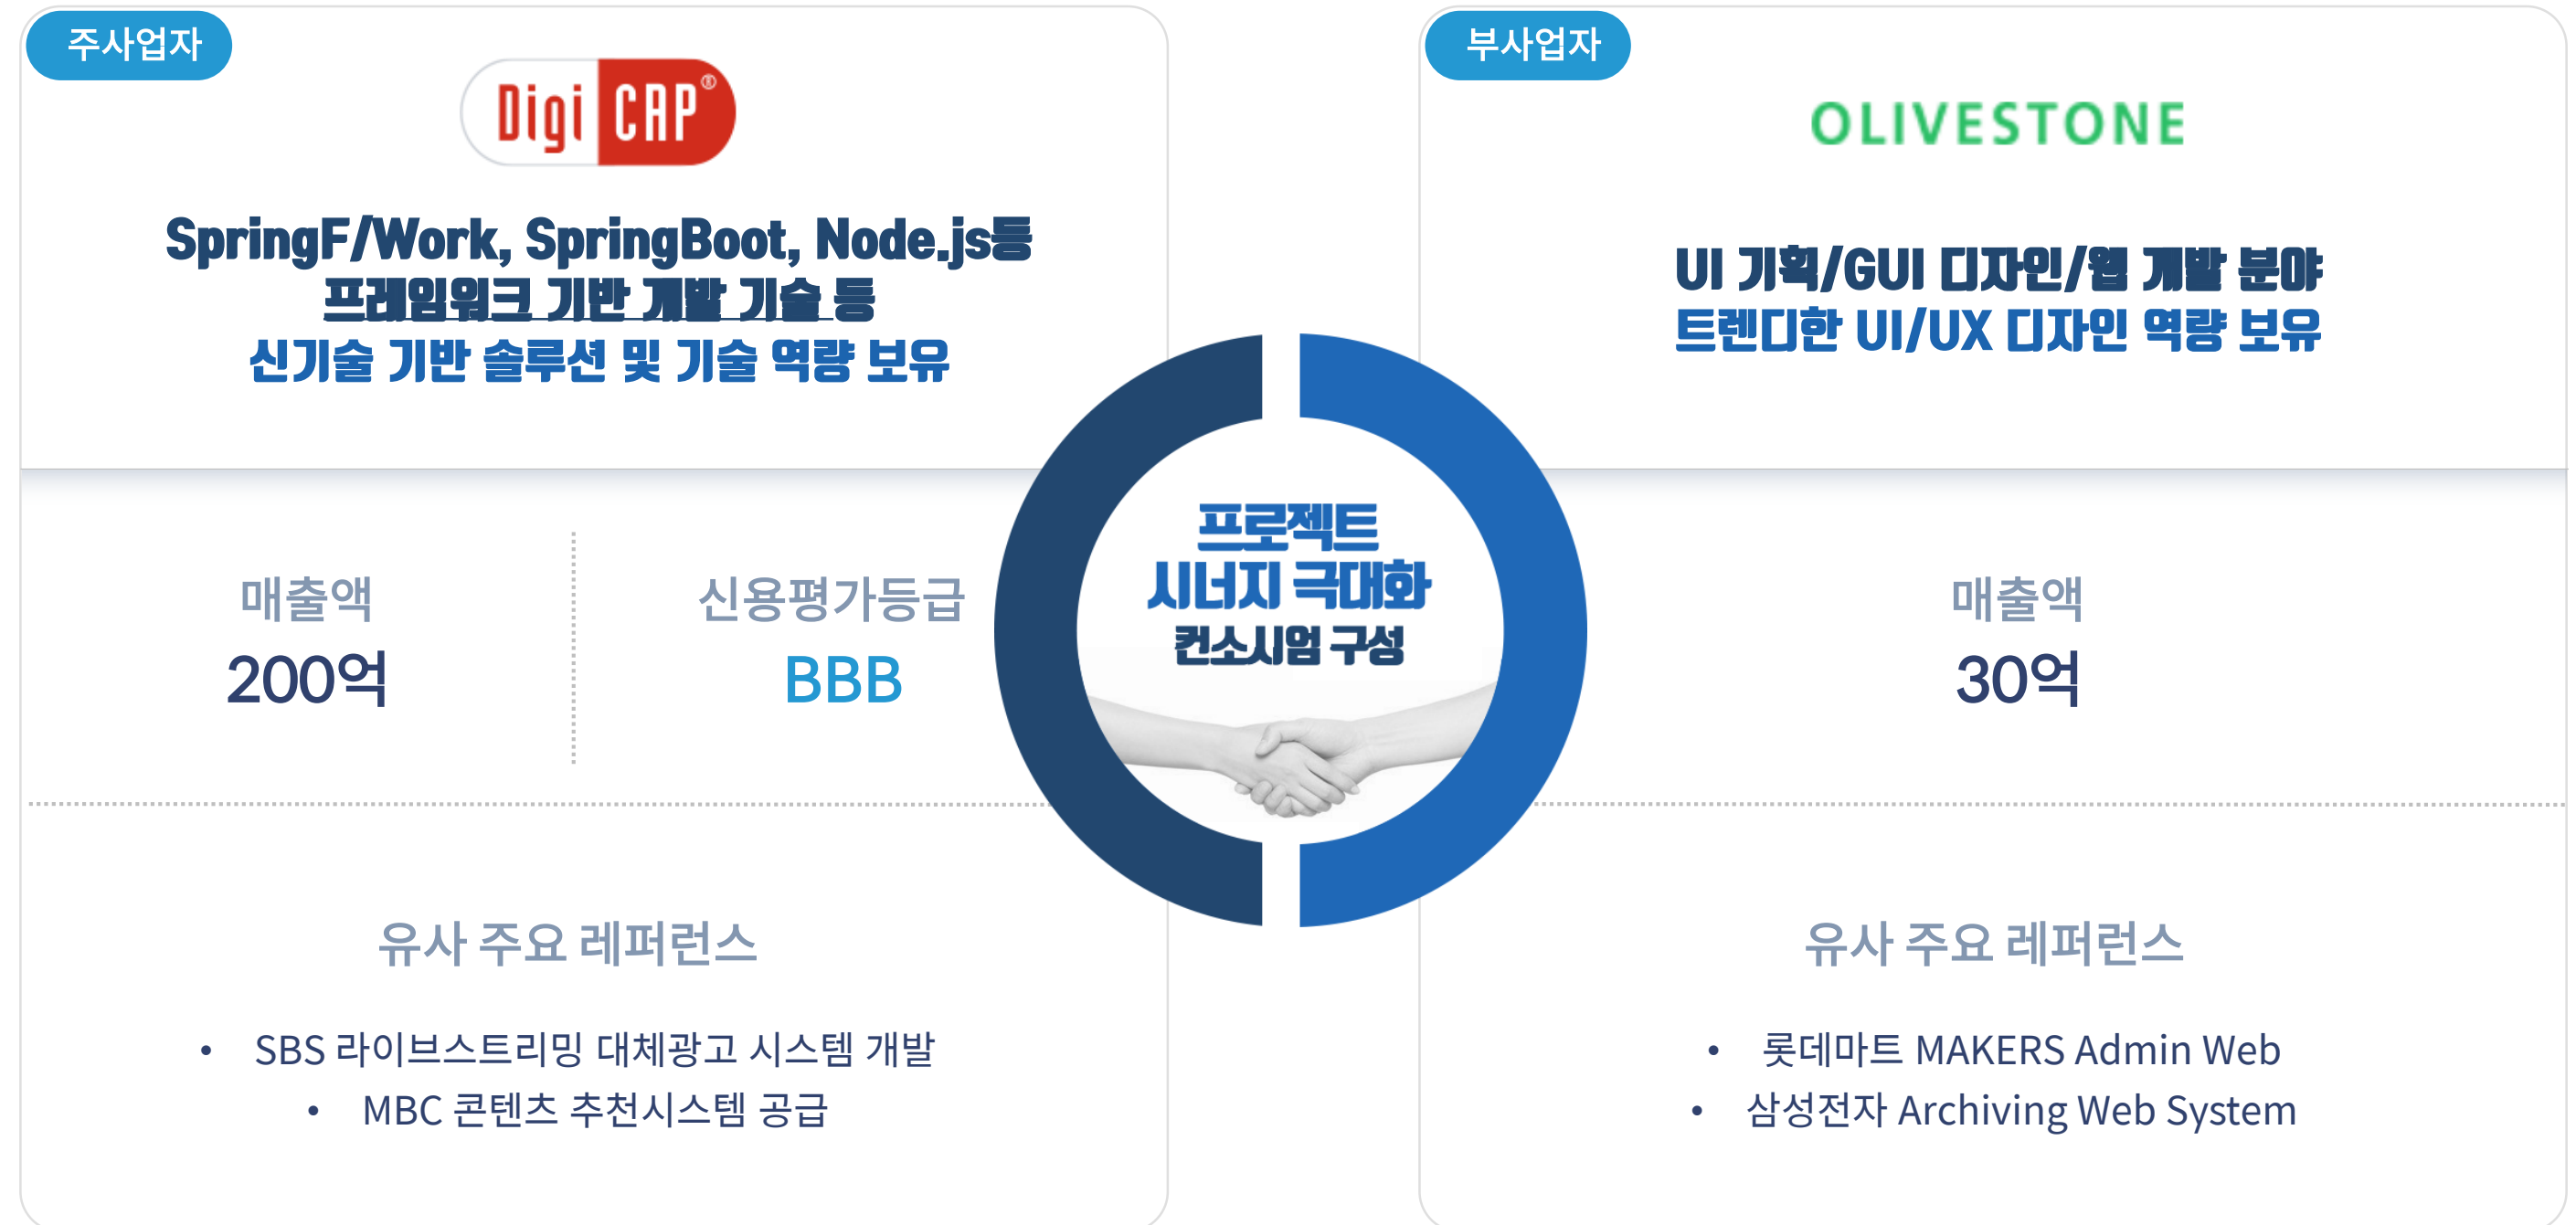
주사업자

Digi CAP®

SpringF/Work, SpringBoot, Node.js등 프레임워크 기반 개발 기술 등 신기술 기반 솔루션 및 기술 역량 보유

매출액
200억

신용평가등급
BBB

유사 주요 레퍼런스

• SBS 라이브스트리밍 대체광고 시스템 개발
• MBC 콘텐츠 추천시스템 공급

프로젝트 시너지 극대화 컨소시엄 구성

부사업자

OLIVESTONE

UI 기획/GUI 디자인/웹 개발 분야 트렌디한 UI/UX 디자인 역량 보유

매출액
30억

유사 주요 레퍼런스

• 롯데마트 MAKERS Admin Web
• 삼성전자 Archiving Web System